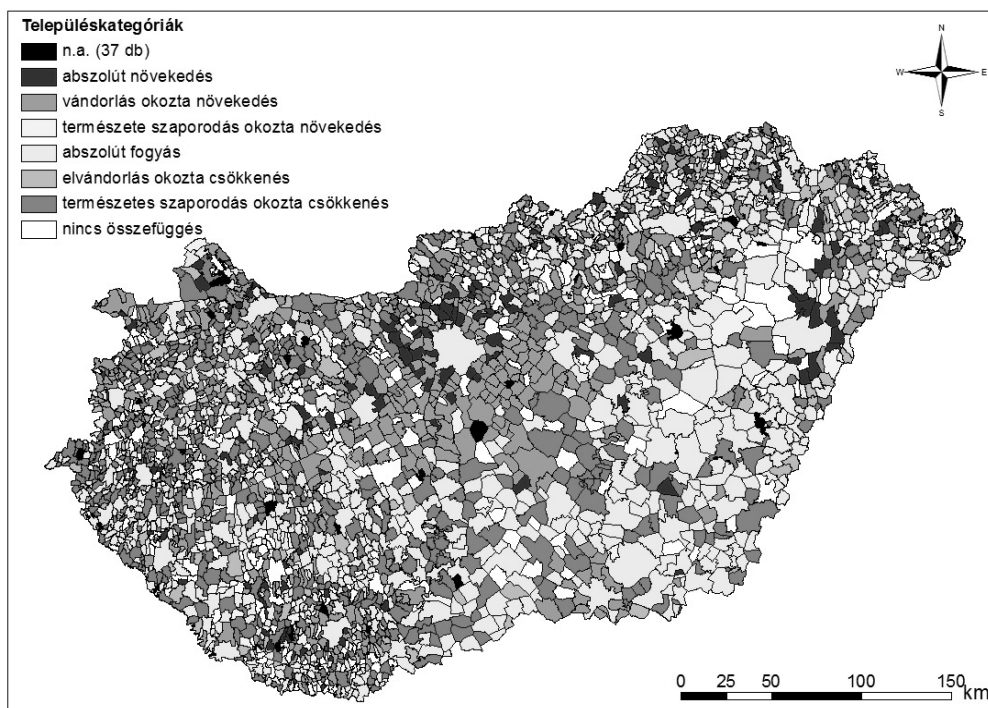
Településkategóriák
n.a. (37 db)
abszolút növekedés
vándorlás okozta növekedés
természete szaporodás okozta növekedés
abszolút fogyás
elvándorlás okozta csökkenés
természetes szaporodás okozta csökkenés
nincs összefüggés

N
W
E
S

0 25 50 100 150 km